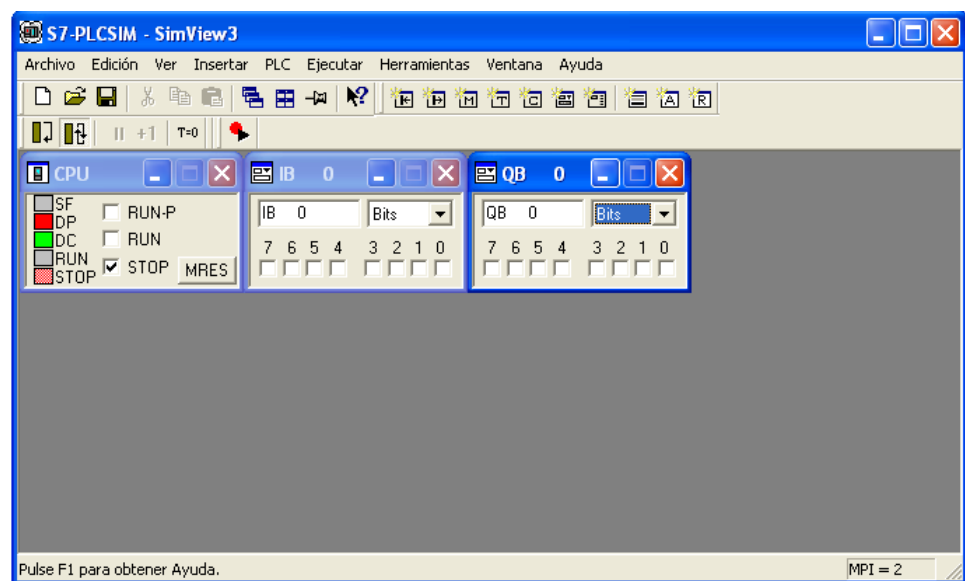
S7-PLCSIM - SimView3

Archivo Edición Ver Insertar PLC Ejecutar Herramientas Ventana Ayuda

T=0

CPU

SF
DP
DC
RUN
STOP

RUN-P
RUN
STOP
MRES

IB 0

IB 0
Bits
7 6 5 4 3 2 1 0

QB 0

QB 0
Bits
7 6 5 4 3 2 1 0

Pulse F1 para obtener Ayuda.

MPI = 2